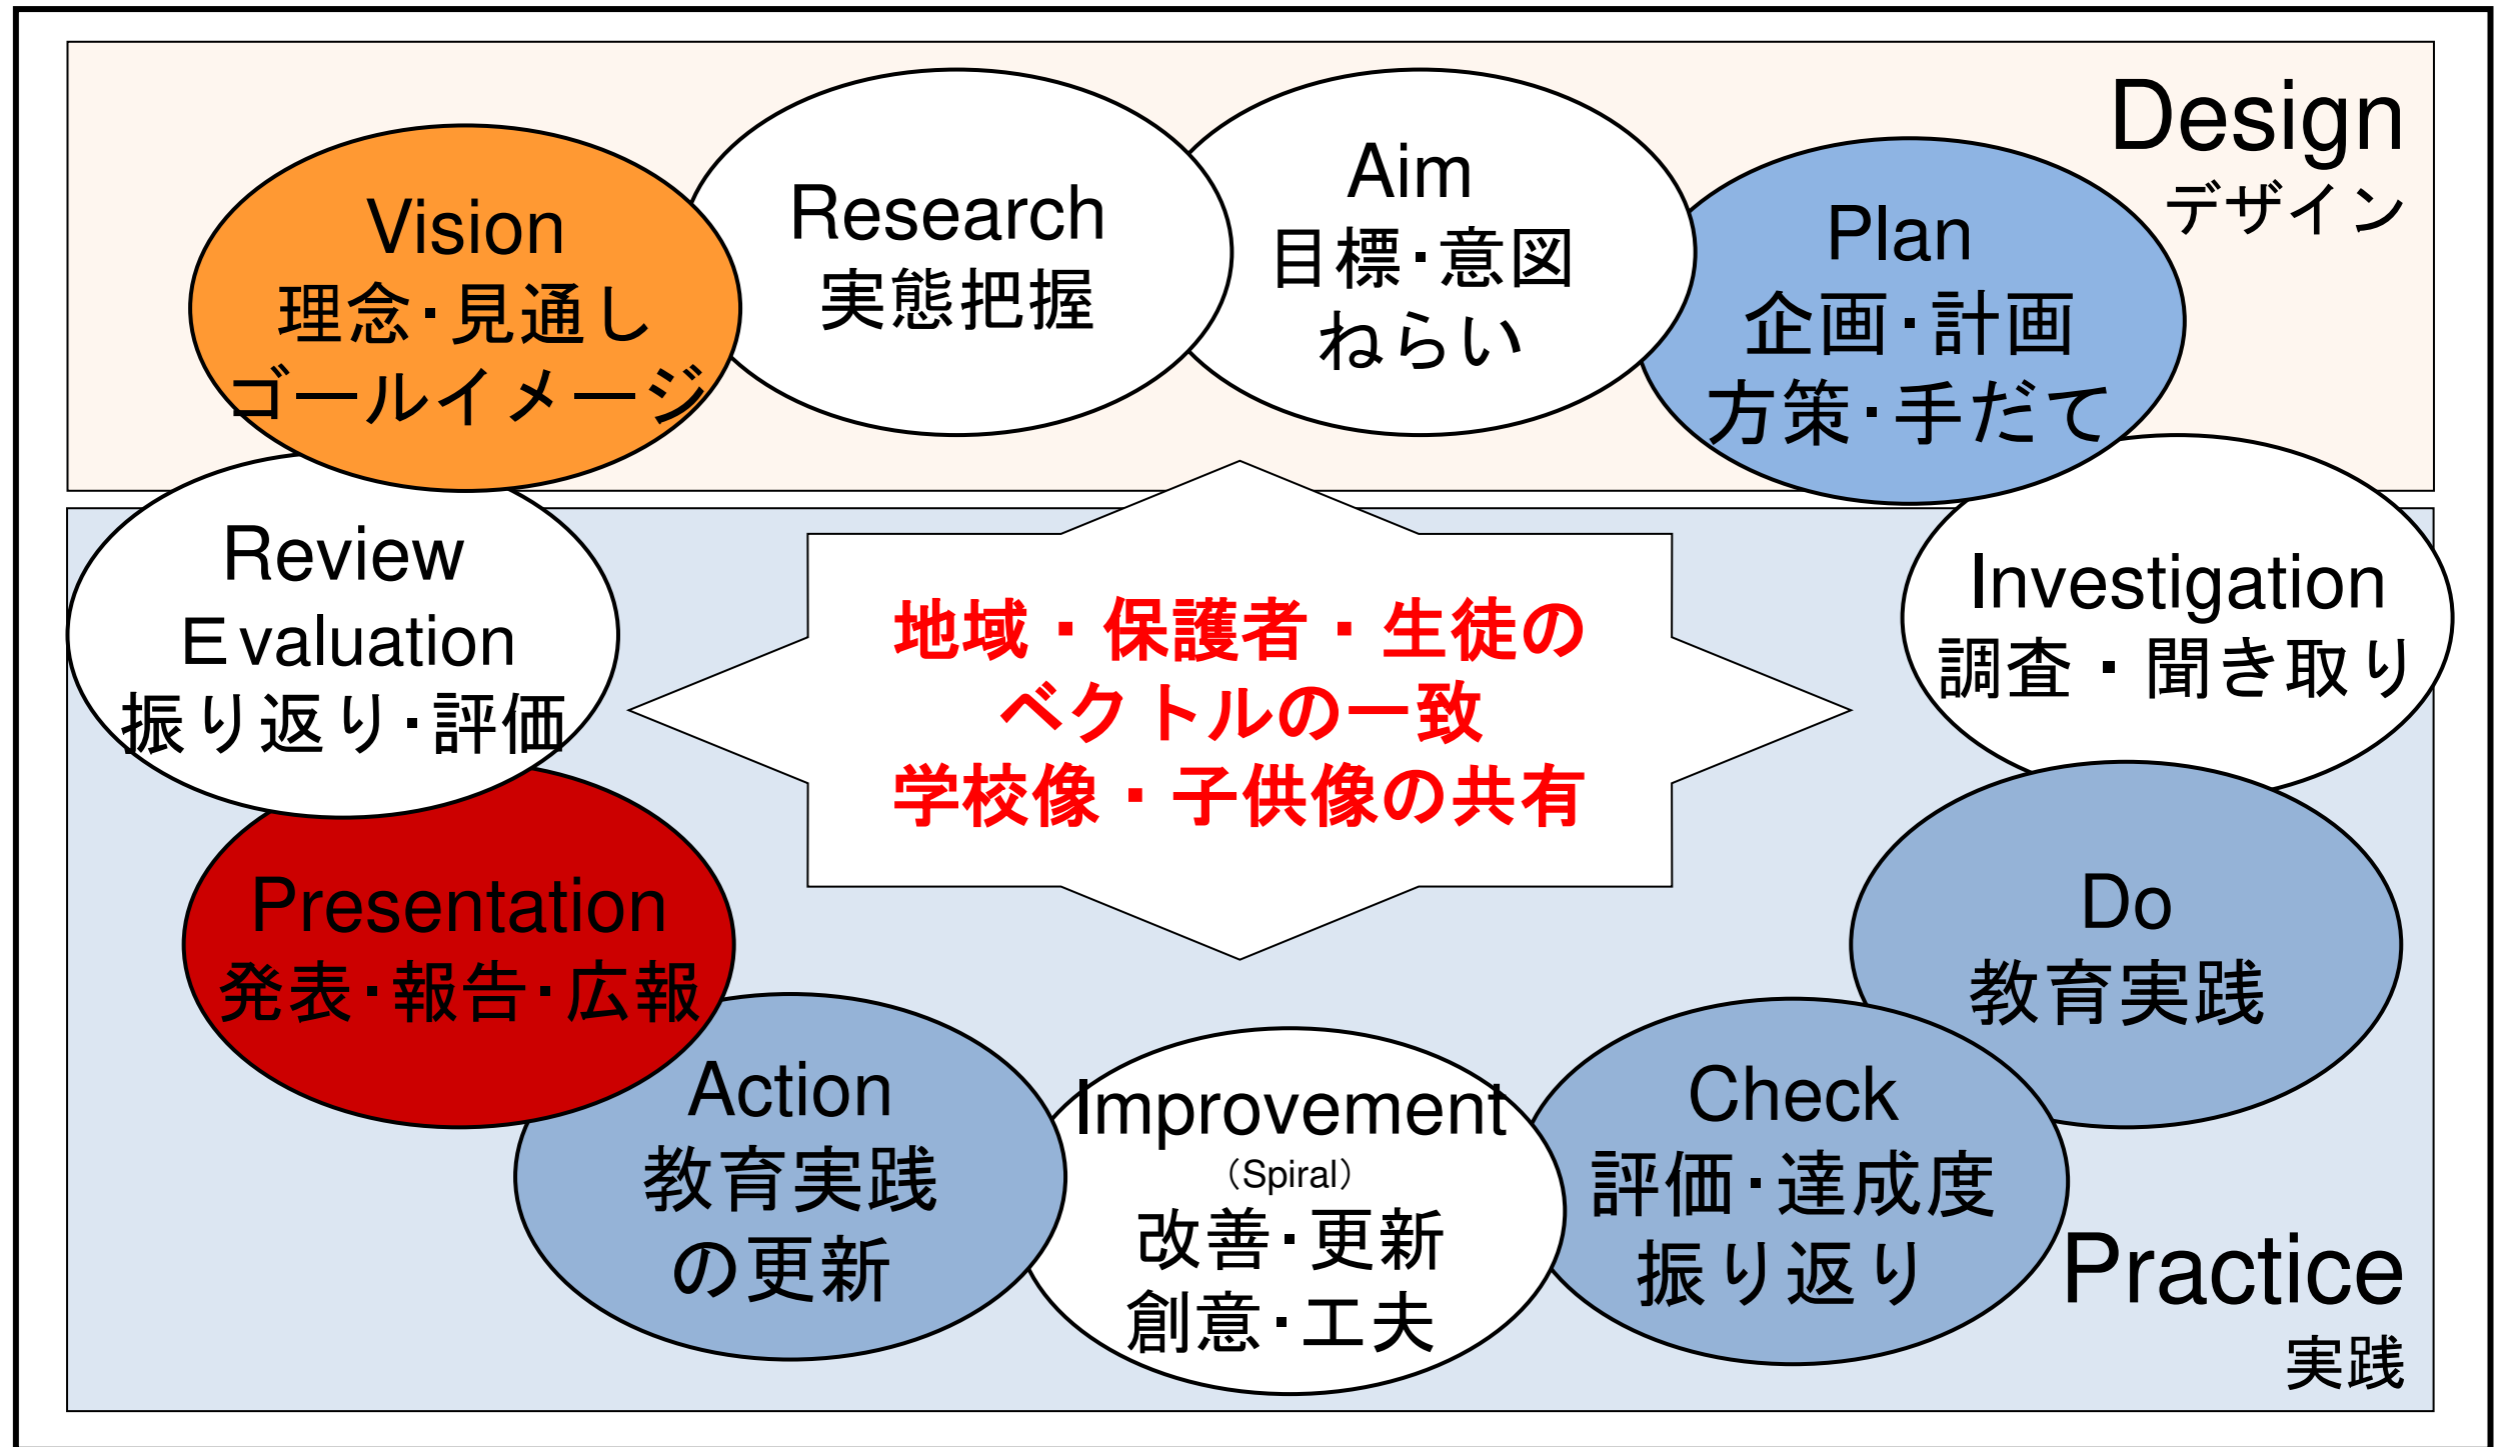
Design
デザイン

Vision
理念･見通し
ゴールイメージ

Research
実態把握

Aim
目標･意図
ねらい

Plan
企画･計画
方策･手だて

Investigation
調査・聞き取り

Do
教育実践

Check
評価･達成度
振り返り

Improvement
（Spiral）
改善･更新
創意･工夫

Action
教育実践
の更新

Presentation
発表･報告･広報

Review
Evaluation
振り返り･評価

地域・保護者・生徒の
ベクトルの一致
学校像・子供像の共有

Practice
実践